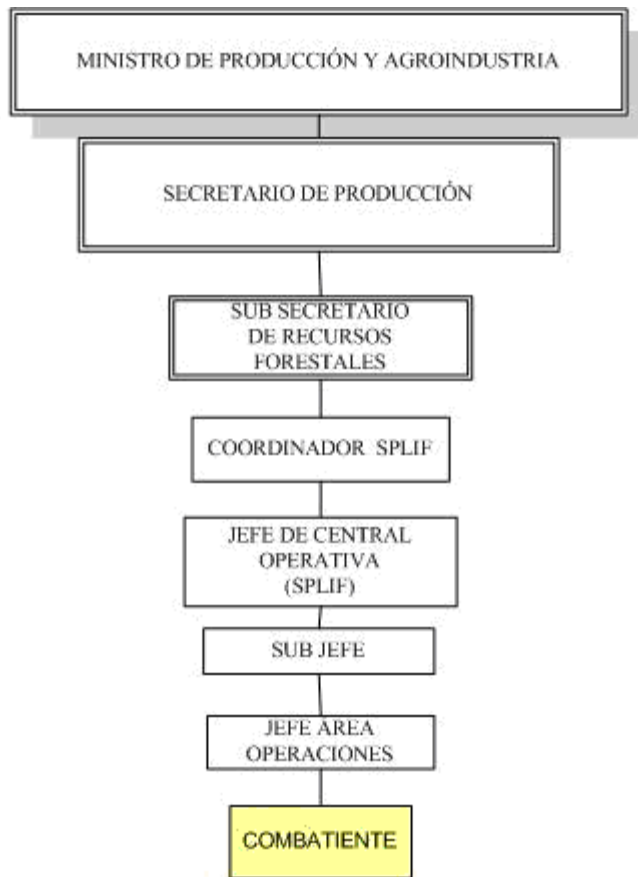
MINISTRO DE PRODUCCIÓN Y AGROINDUSTRIA

SECRETARIO DE PRODUCCIÓN

SUB SECRETARIO DE RECURSOS FORESTALES

COORDINADOR SPLIF

JEFE DE CENTRAL OPERATIVA (SPLIF)

SUB JEFE

JEFE AREA OPERACIONES

COMBATIENTE